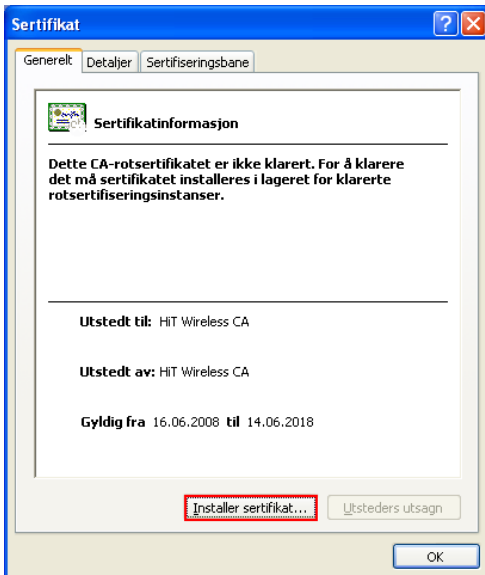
Sertifikat

Generelt | Detaljer | Sertifiseringsbane

Sertifikatinformasjon

Dette CA-rotsertifikatet er ikke klarert. For å klarere det må sertifikatet installeres i lageret for klarerte rotsertifiseringsinstanser.

Utstedt til: HiT Wireless CA

Utstedt av: HiT Wireless CA

Gyldig fra 16.06.2008 til 14.06.2018

Installer sertifikat... | Utsteders utsagn

OK